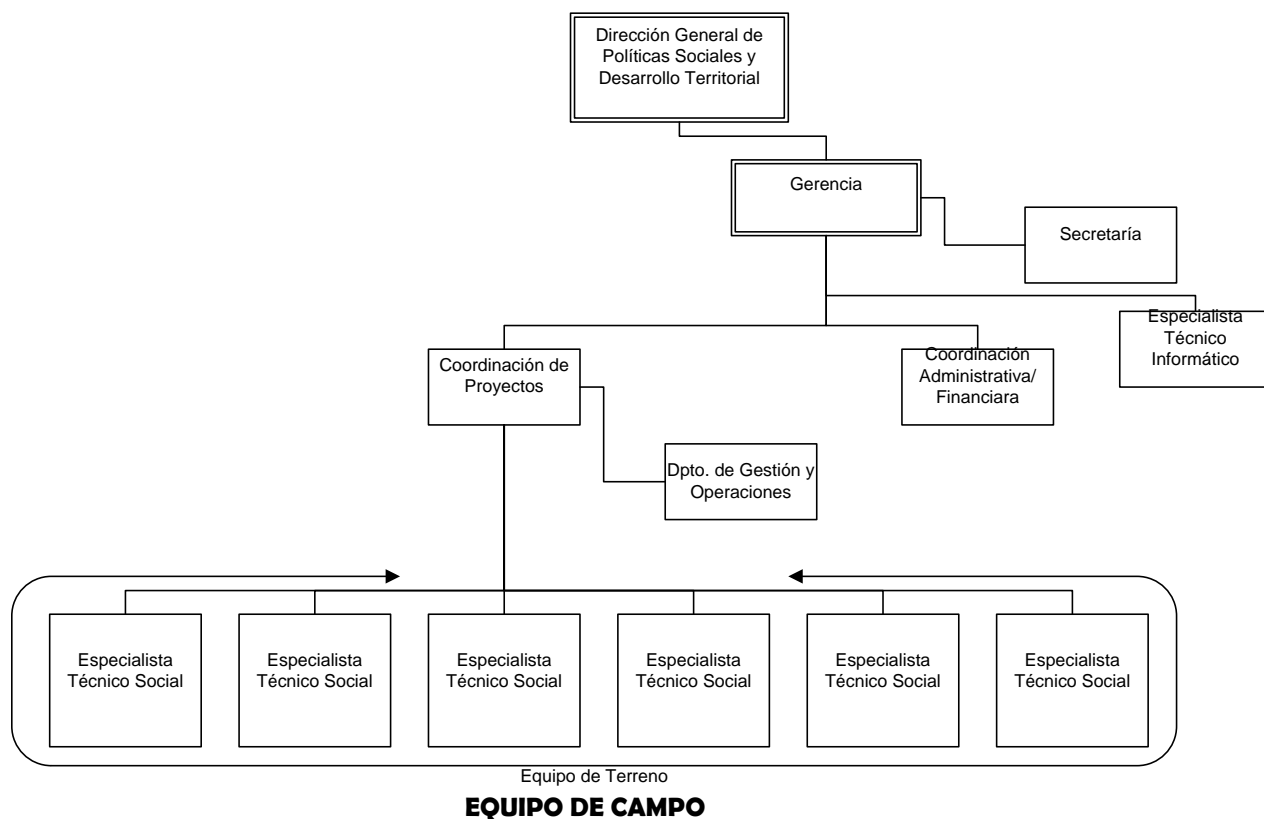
Dirección General de Políticas Sociales y Desarrollo Territorial

Gerencia

Secretaría

Especialista Técnico Informático

Coordinación de Proyectos

Coordinación Administrativa/ Financiara

Dpto. de Gestión y Operaciones

Especialista Técnico Social

Especialista Técnico Social

Especialista Técnico Social

Especialista Técnico Social

Especialista Técnico Social

Especialista Técnico Social

Equipo de Terreno

EQUIPO DE CAMPO